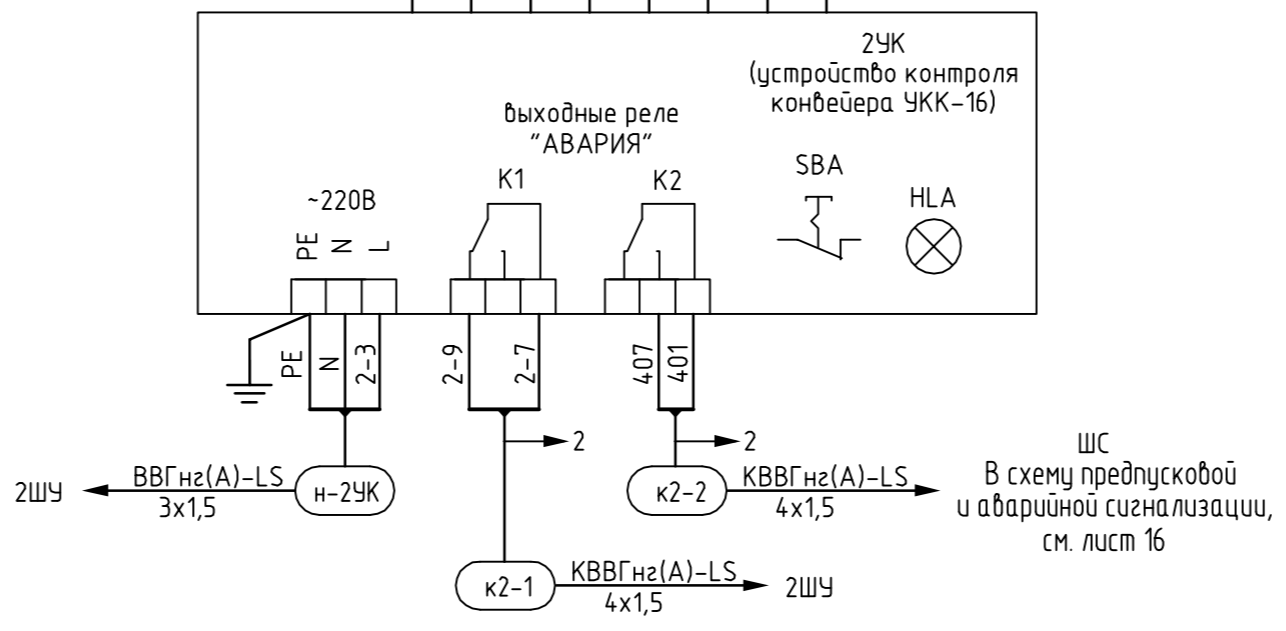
2УК
(устройство контроля конвейера УКК-16)

выходные реле
"АВАРИЯ"

K1

K2

SBA

HLA

~220В

PE N L

PE N 2-3

2-9 2-7

407 401

2

2

ШС
В схему предпусковой и аварийной сигнализации, см. лист 16

2ШУ

ВВГнг(А)-LS
3х1,5

н-2УК

к2-2

КВВГнг(А)-LS
4х1,5

к2-1

КВВГнг(А)-LS
4х1,5

2ШУ